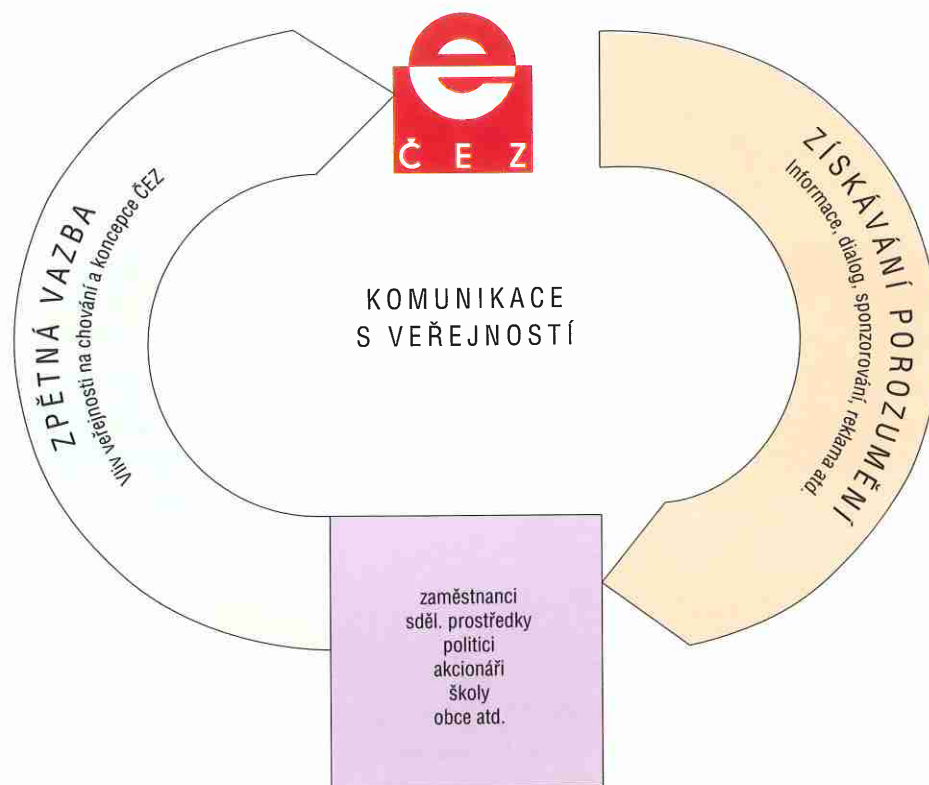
ČEZ

ZPĚTNÁ VAZBA
Vliv veřejnosti na chování a koncepce ČEZ

KOMUNIKACE S VEŘEJNOSTÍ

ZÍSKÁVÁNÍ POROZUMĚNÍ
Informace, dialog, sponzorování, reklama atd.

zaměstnanci
sděl. prostředky
politici
akcionáři
školy
obce atd.